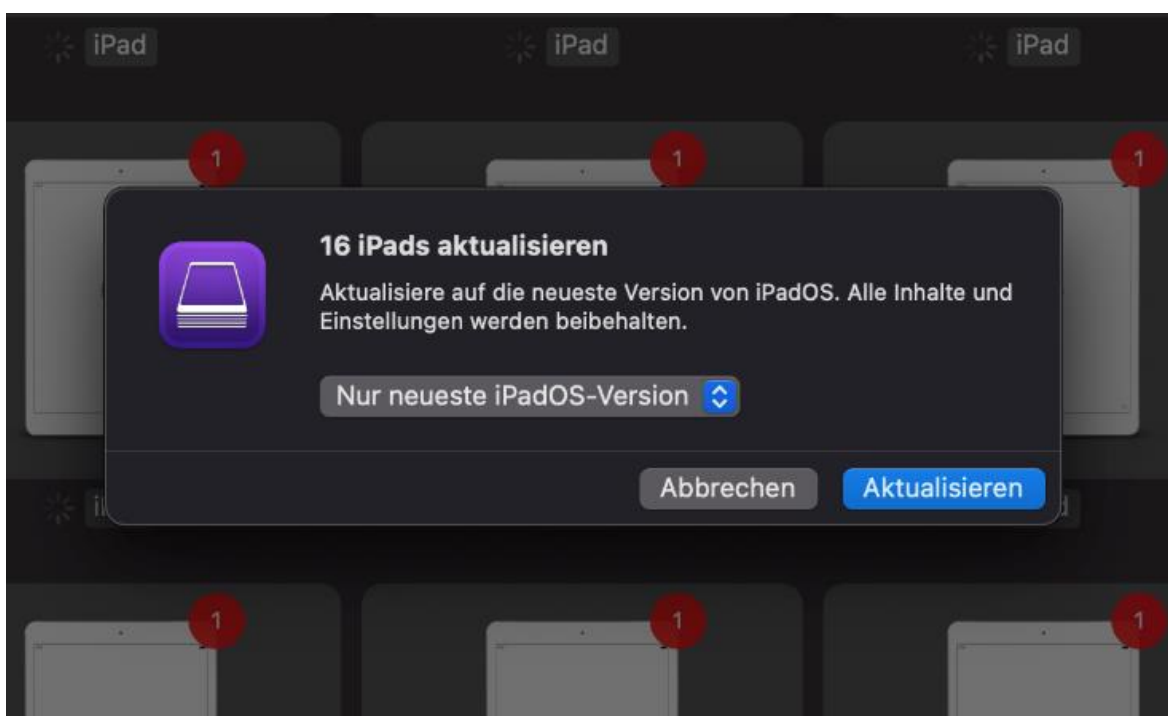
iPad iPad iPad

1 1 1

16 iPads aktualisieren

Aktualisiere auf die neueste Version von iPadOS. Alle Inhalte und Einstellungen werden beibehalten.

Nur neueste iPadOS-Version

Abbrechen Aktualisieren

1 1 1